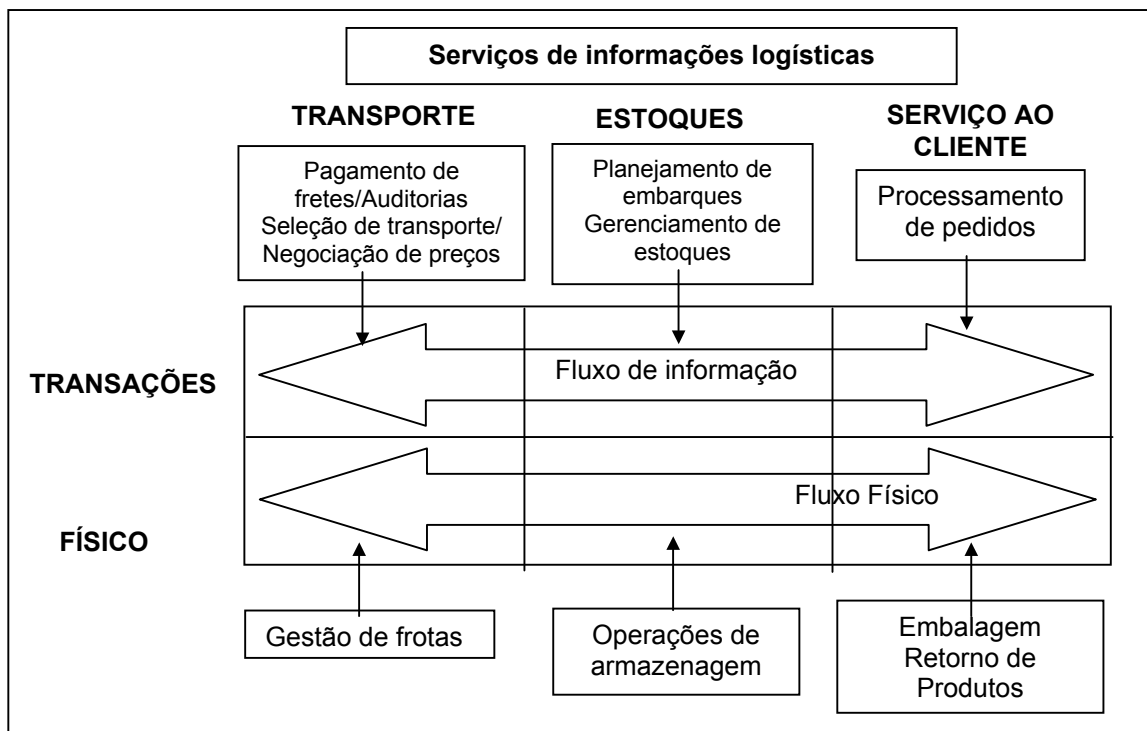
Serviços de informações logísticas

TRANSPORTE

ESTOQUES

SERVIÇO AO CLIENTE

Pagamento de fretes/Auditorias Seleção de transporte/ Negociação de preços

Planejamento de embarques Gerenciamento de estoques

Processamento de pedidos

TRANSAÇÕES

Fluxo de informação

FÍSICO

Fluxo Físico

Gestão de frotas

Operações de armazenagem

Embalagem Retorno de Produtos